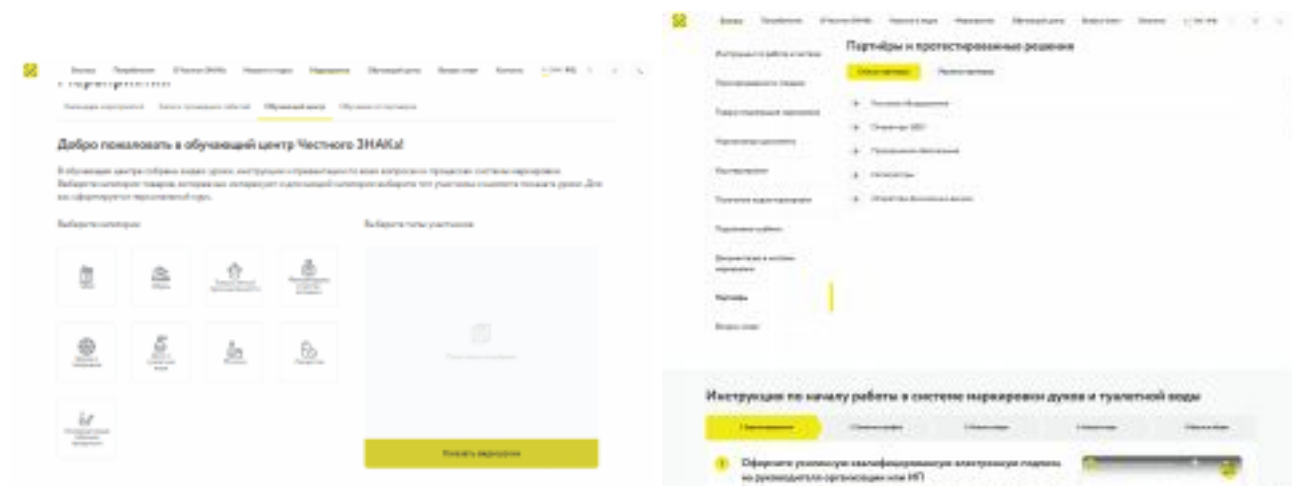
Добро пожаловать в обучающий центр Честного ЗНАКа!

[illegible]

Выберите категорию

Выберите типы участников

Показать мероприятия

Партнёры и протестированные решения

Партнёры

Инструкция по началу работы в системе маркировки духов и туалетной воды

Оформите усиленную квалифицированную электронную подпись на руководителя организации или ИП